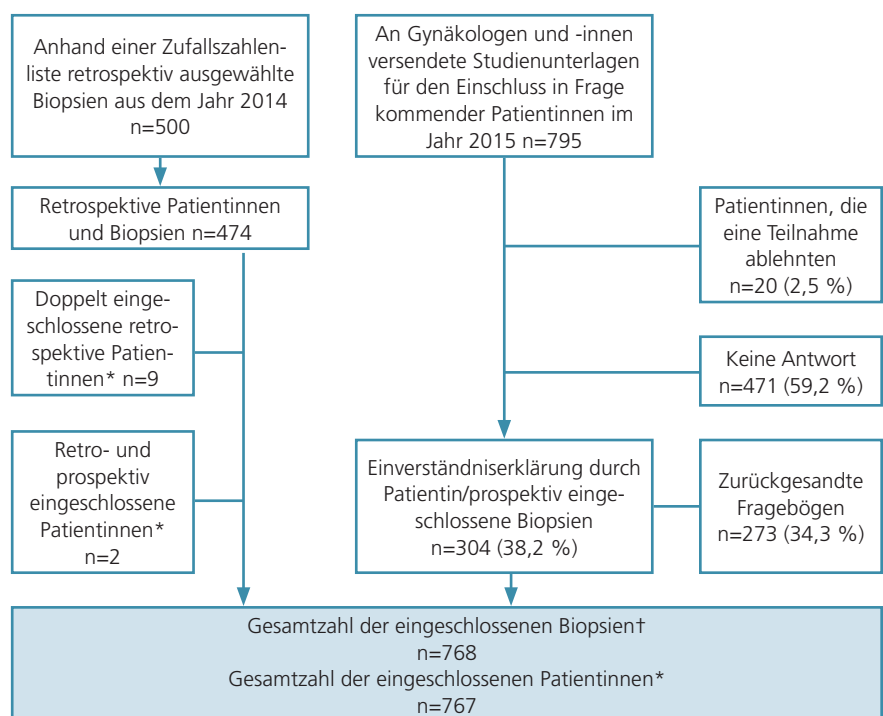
Anhand einer Zufallszahlenliste retrospektiv ausgewählte Biopsien aus dem Jahr 2014 n=500

Retrospektive Patientinnen und Biopsien n=474

Doppelt eingeschlossene retrospektive Patientinnen* n=9

Retro- und prospektiv eingeschlossene Patientinnen* n=2

An Gynäkologen und -innen versendete Studienunterlagen für den Einschluss in Frage kommender Patientinnen im Jahr 2015 n=795

Patientinnen, die eine Teilnahme ablehnten n=20 (2,5 %)

Keine Antwort n=471 (59,2 %)

Einverständniserklärung durch Patientin/prospektiv eingeschlossene Biopsien n=304 (38,2 %)

Zurückgesandte Fragebögen n=273 (34,3 %)

Gesamtzahl der eingeschlossenen Biopsien† n=768
Gesamtzahl der eingeschlossenen Patientinnen* n=767